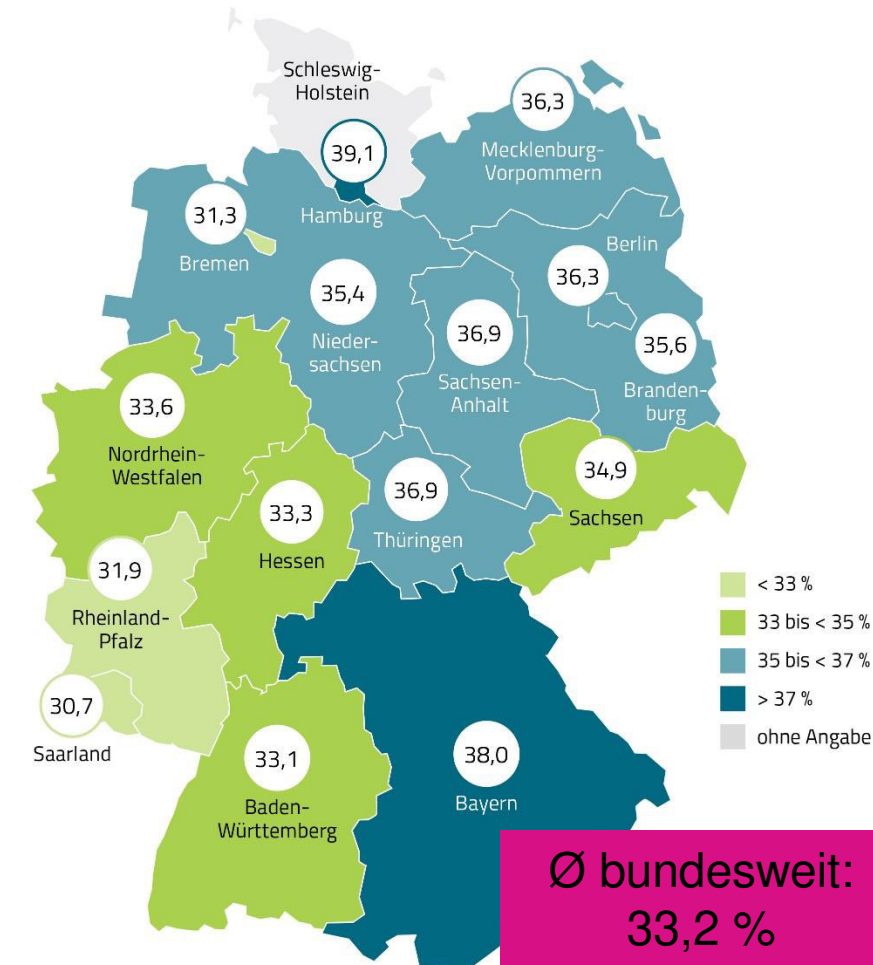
Schleswig-Holstein

36,3
Mecklenburg-Vorpommern

39,1
Hamburg

31,3
Bremen

35,4
Niedersachsen

Berlin
36,3

36,9
Sachsen-Anhalt

35,6
Brandenburg

33,6
Nordrhein-Westfalen

34,9
Sachsen

36,9
Thüringen

33,3
Hessen

31,9
Rheinland-Pfalz

30,7
Saarland

33,1
Baden-Württemberg

38,0
Bayern

< 33 %
33 bis < 35 %
35 bis < 37 %
> 37 %
ohne Angabe

Ø bundesweit:
33,2 %